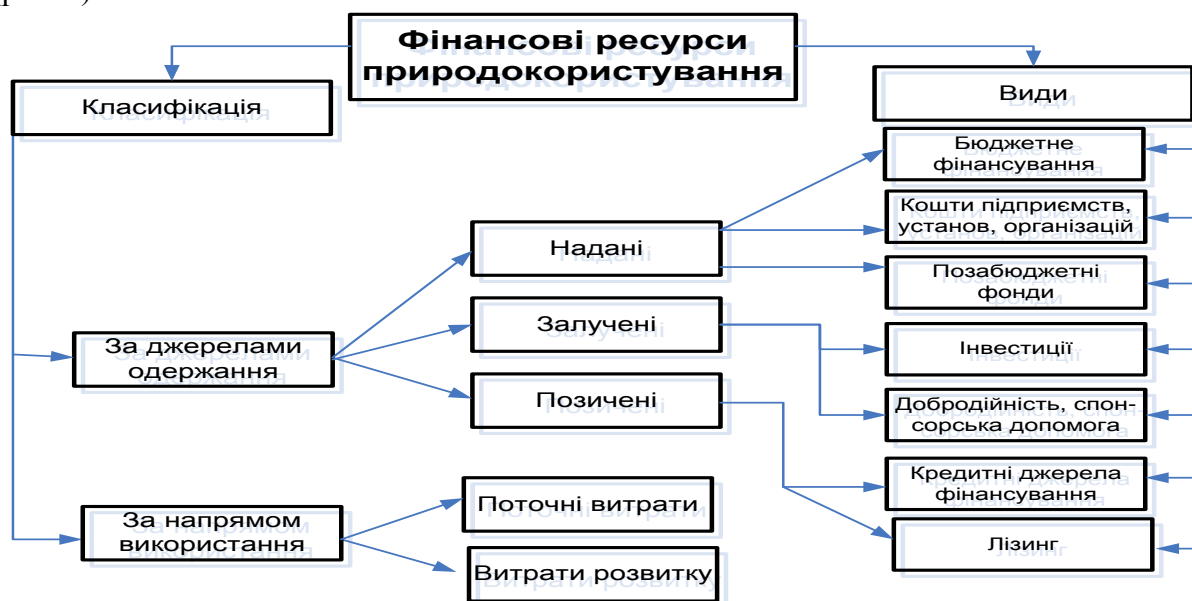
Фінансові ресурси природокористування

Класифікація

Види

Бюджетне фінансування

Кошти підприємств, установ, організацій

Позабюджетні фонди

Інвестиції

Добродійність, спонсорська допомога

Кредитні джерела фінансування

Лізинг

Надані

Залучені

Позичені

За джерелами одержання

За напрямом використання

Поточні витрати

Витрати розвитку